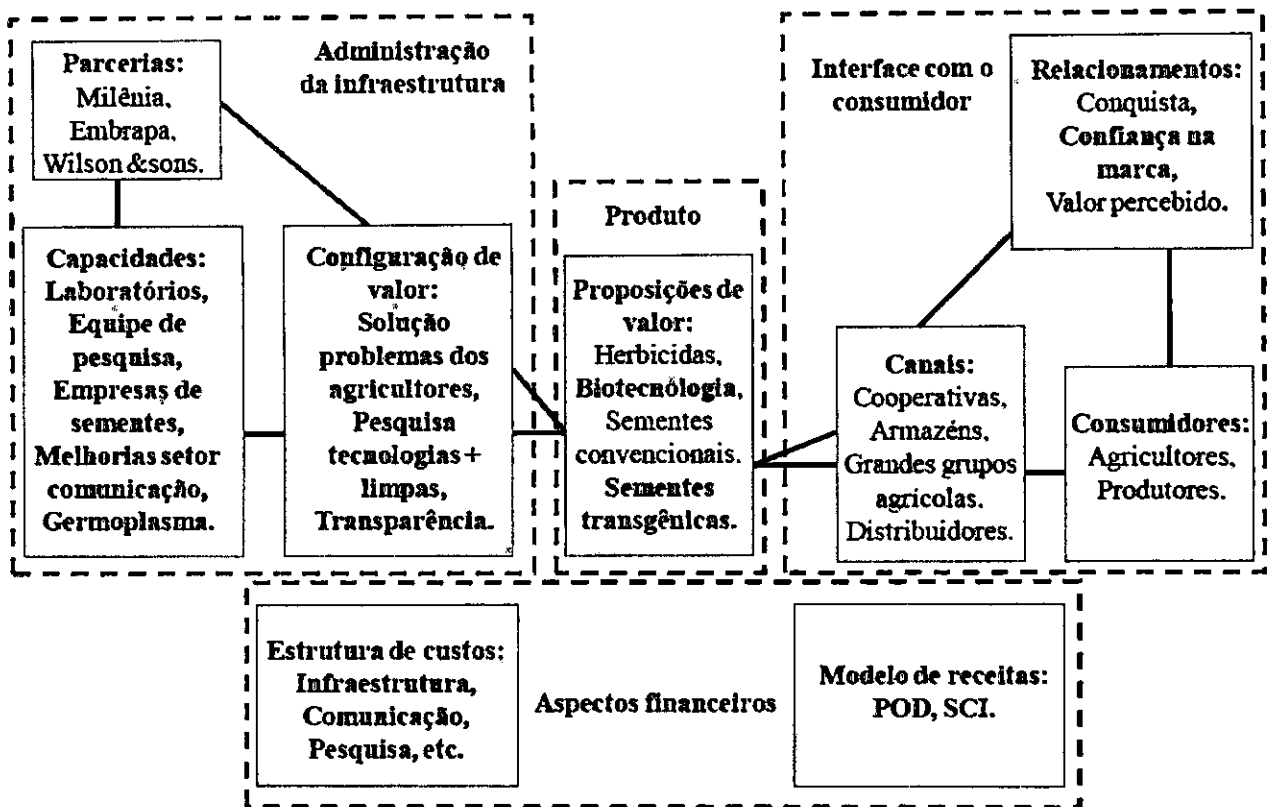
Administração da infraestrutura

Parcerias:
Milênia,
Embrapa,
Wilson &sons.

Capacidades:
Laboratórios,
Equipe de pesquisa,
Empresas de sementes,
Melhorias setor comunicação,
Germoplasma.

Configuração de valor:
Solução problemas dos agricultores,
Pesquisa tecnologias + limpas,
Transparência.

Produto

Proposições de valor:
Herbicidas,
Biotecnologia,
Sementes convencionais.
Sementes transgênicas.

Interface com o consumidor

Relacionamentos:
Conquista,
Confiança na marca,
Valor percebido.

Canais:
Cooperativas,
Armazéns,
Grandes grupos agrícolas.
Distribuidores.

Consumidores:
Agricultores,
Produtores.

Estrutura de custos:
Infraestrutura,
Comunicação,
Pesquisa, etc.

Aspectos financeiros

Modelo de receitas:
POD, SCI.